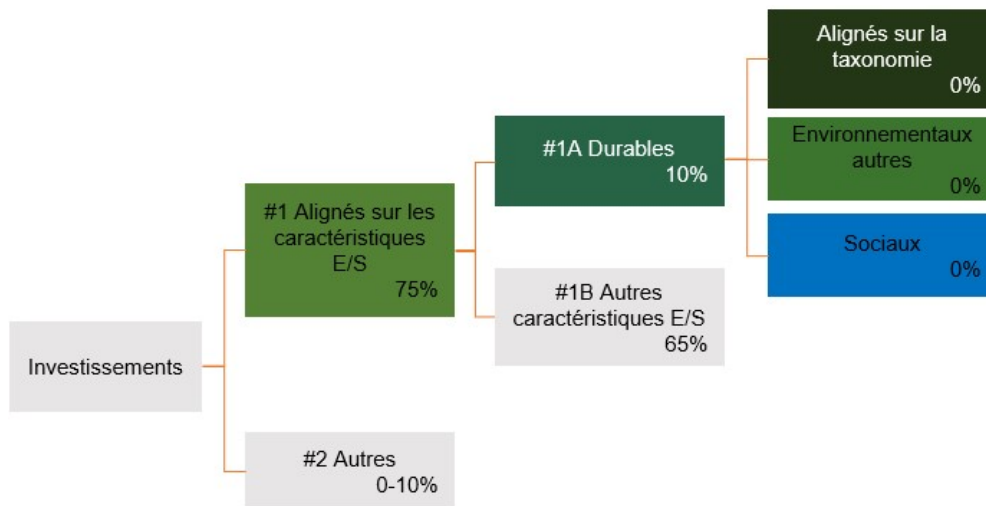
Investissements

#1 Alignés sur les caractéristiques E/S
75%

#2 Autres
0-10%

#1A Durables
10%

#1B Autres caractéristiques E/S
65%

Alignés sur la taxonomie
0%

Environnementaux autres
0%

Sociaux
0%